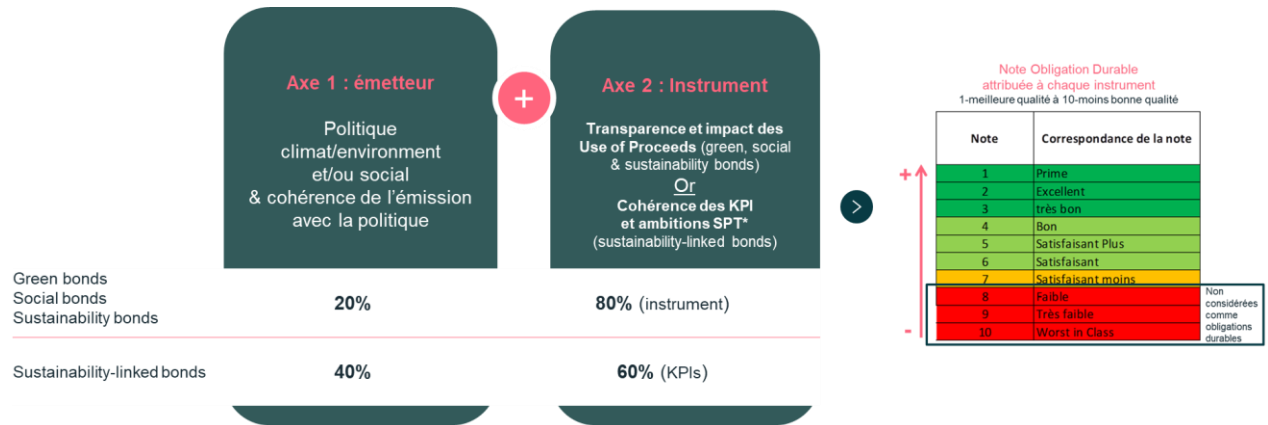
Axe 1 : émetteur

Politique climat/environment et/ou social & cohérence de l'émission avec la politique

+

Axe 2 : Instrument

Transparence et impact des Use of Proceeds (green, social & sustainability bonds)
Or
Cohérence des KPI et ambitions SPT*
(sustainability-linked bonds)

| | | |
|---|---|---|
| Green bonds Social bonds Sustainability bonds | 20% | 80% (instrument) |
| Sustainability-linked bonds | 40% | 60% (KPIs) |

Note Obligation Durable attribuée à chaque instrument
1-meilleure qualité à 10-moins bonne qualité

+

| Note | Correspondance de la note |
|---|---|
| 1 | Prime |
| 2 | Excellent |
| 3 | très bon |
| 4 | Bon |
| 5 | Satisfaisant Plus |
| 6 | Satisfaisant |
| 7 | Satisfaisant moins |
| 8 | Faible |
| 9 | Très faible |
| 10 | Worst in Class |

-

Non considérées comme obligations durables